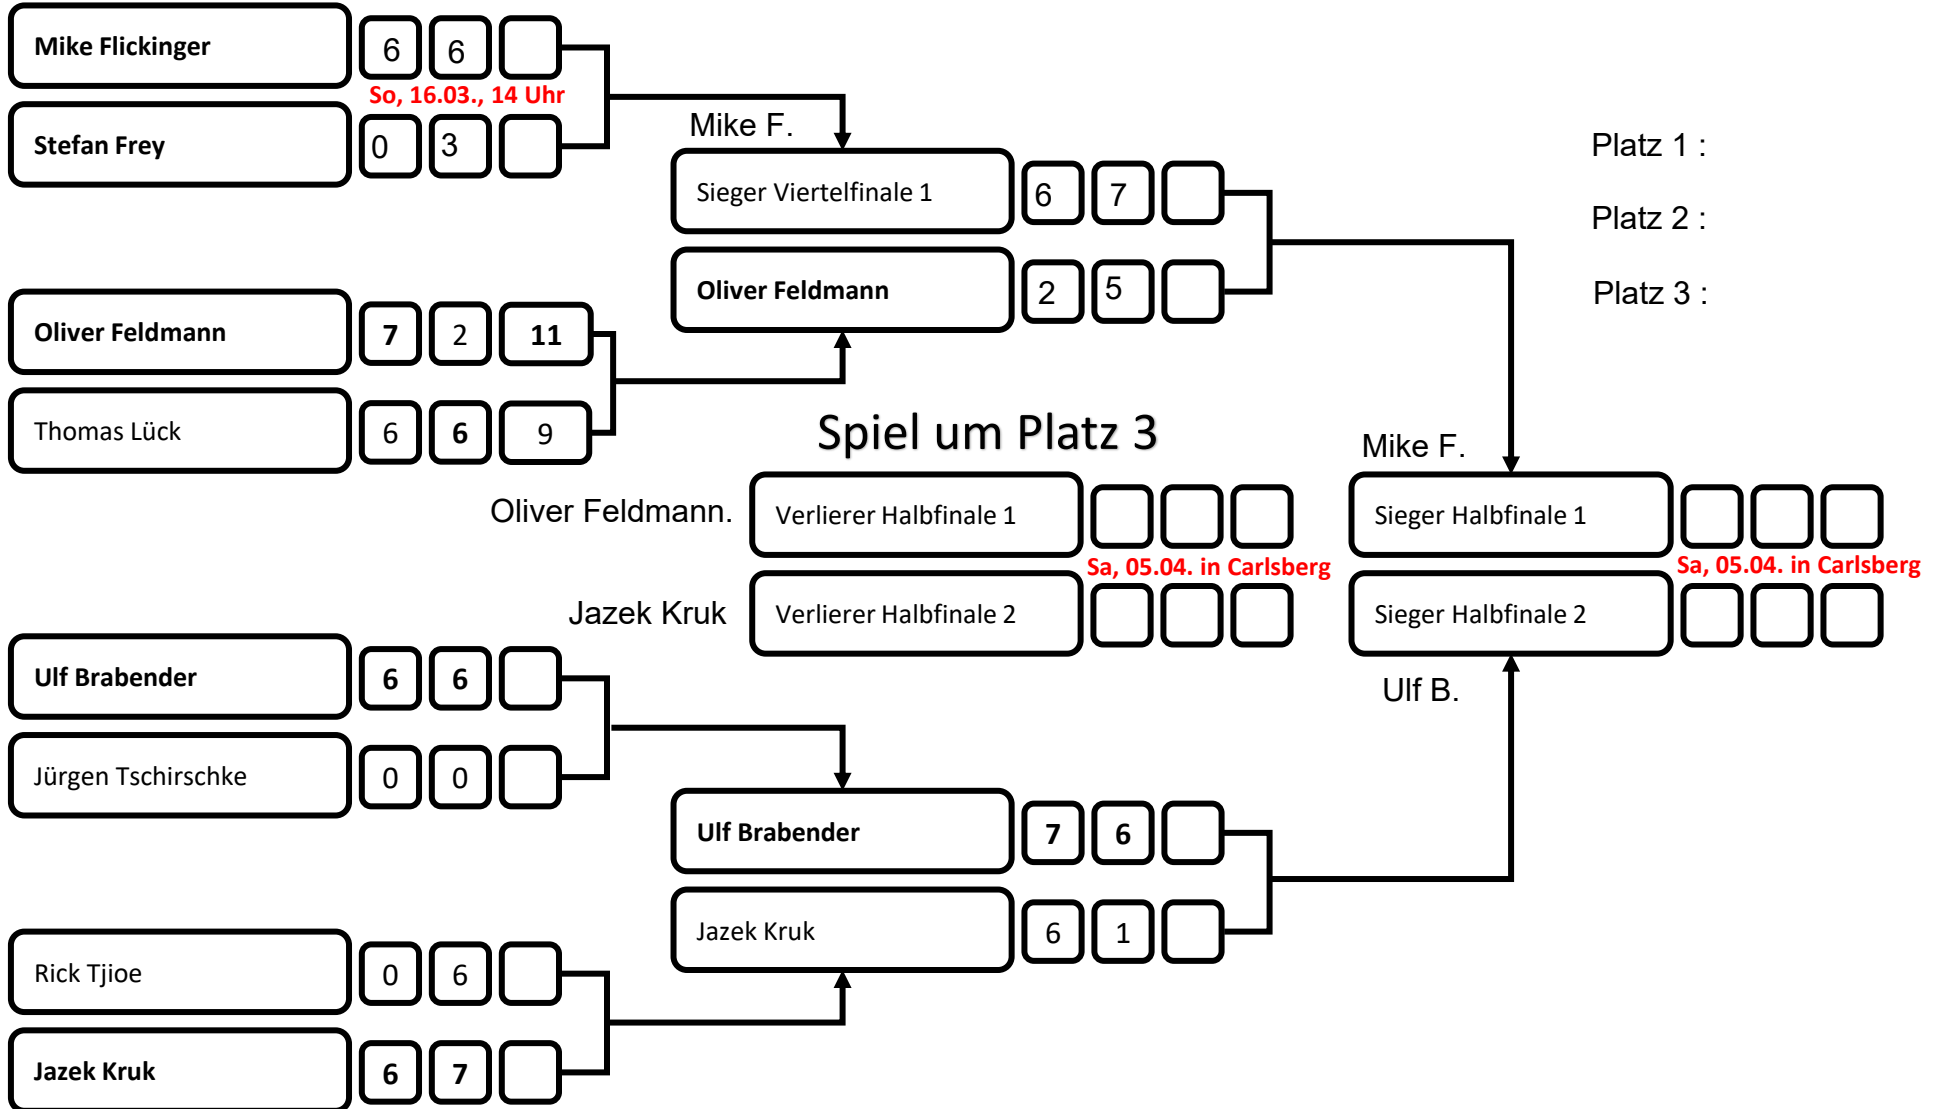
| | | | |
|---|---|---|---|
| Mike Flickinger | 6 | 6 | |
| Stefan Frey | 0 | 3 | |

So, 16.03., 14 Uhr

Mike F.

| | | | |
|---|---|---|---|
| Sieger Viertelfinale 1 | 6 | 7 | |
| Oliver Feldmann | 2 | 5 | |

Platz 1 :

Platz 2 :

Platz 3 :

| | | | |
|---|---|---|---|
| Oliver Feldmann | 7 | 2 | 11 |
| Thomas Lück | 6 | 6 | 9 |

Spiel um Platz 3

Mike F.

Oliver Feldmann.

| | | | |
|---|---|---|---|
| Verlierer Halbfinale 1 | | | |
| Verlierer Halbfinale 2 | | | |

Sa, 05.04. in Carlsberg

Jazek Kruk

| | | | |
|---|---|---|---|
| Sieger Halbfinale 1 | | | |
| Sieger Halbfinale 2 | | | |

Sa, 05.04. in Carlsberg

Ulf B.

| | | | |
|---|---|---|---|
| Ulf Brabender | 6 | 6 | |
| Jürgen Tschirschke | 0 | 0 | |

| | | | |
|---|---|---|---|
| Ulf Brabender | 7 | 6 | |
| Jazek Kruk | 6 | 1 | |

| | | | |
|---|---|---|---|
| Rick Tjioe | 0 | 6 | |
| Jazek Kruk | 6 | 7 | |